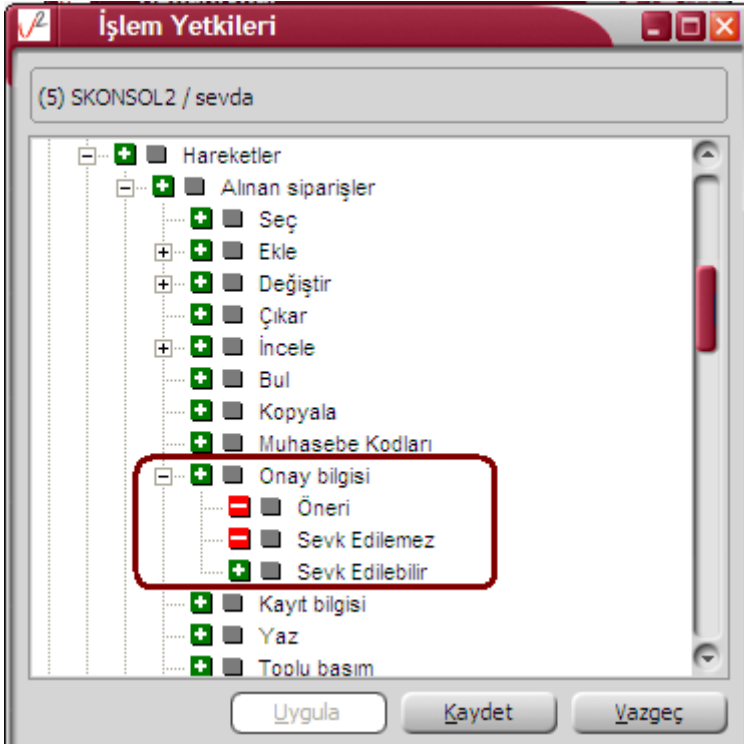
İşlem Yetkileri

(5) SKONSOL2 / sevda

Hareketler
Alınan siparişler
Seç
Ekle
Değiştir
Çıkar
İncele
Bul
Kopyala
Muhasebe Kodları
Onay bilgisi
Öneri
Sevk Edilemez
Sevk Edilebilir
Kayıt bilgisi
Yaz
Toplu basım

Uygula
Kaydet
Vazgeç